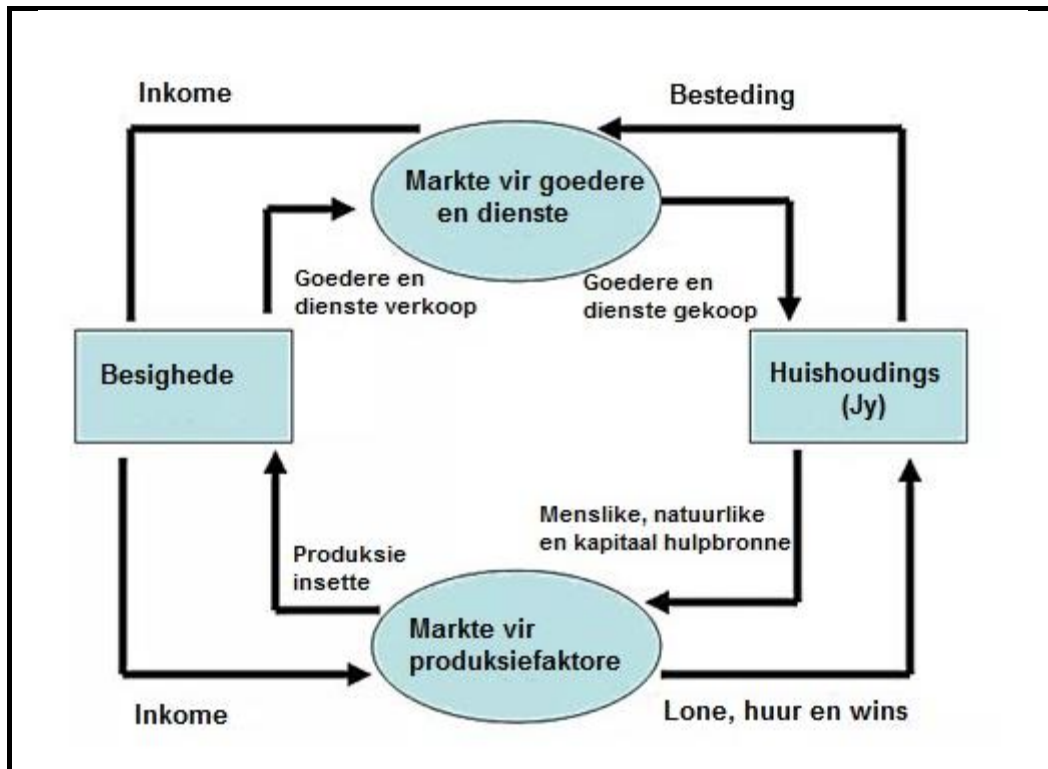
Inkome

Besteding

Markte vir goedere en dienste

Goedere en dienste verkoop

Goedere en dienste gekoop

Besighede

Huishoudings (Jy)

Menslike, natuurlike en kapitaal hulpbronne

Produksie insette

Markte vir produksiefaktore

Inkome

Lone, huur en wins